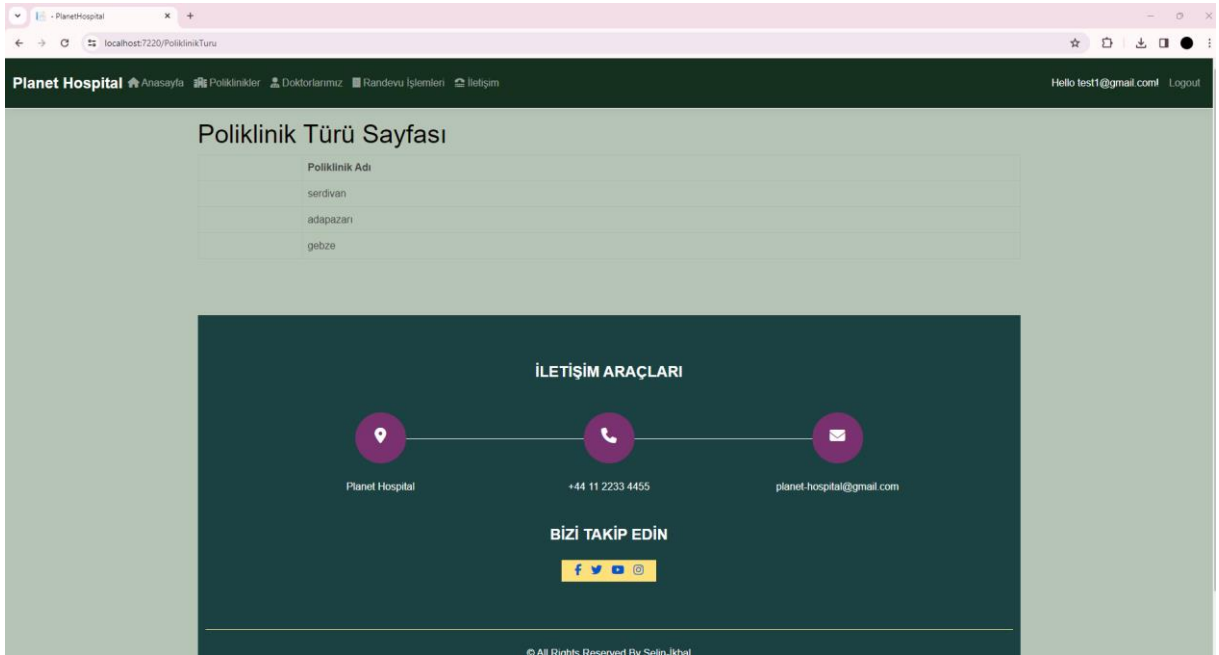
- PlanetHospital

localhost:7220/PoliklinikTuru

Planet Hospital Anasayfa Poliklinikler Doktorlarımız Randevu İşlemleri İletişim

Hello test1@gmail.com! Logout

Poliklinik Türü Sayfası

| | Poliklinik Adı |
|---|---|
| | serdivan |
| | adapazarı |
| | gebze |

İLETİŞİM ARAÇLARI

Planet Hospital

+44 11 2233 4455

planet-hospital@gmail.com

BİZİ TAKİP EDİN

© All Rights Reserved By Selin-İkbal